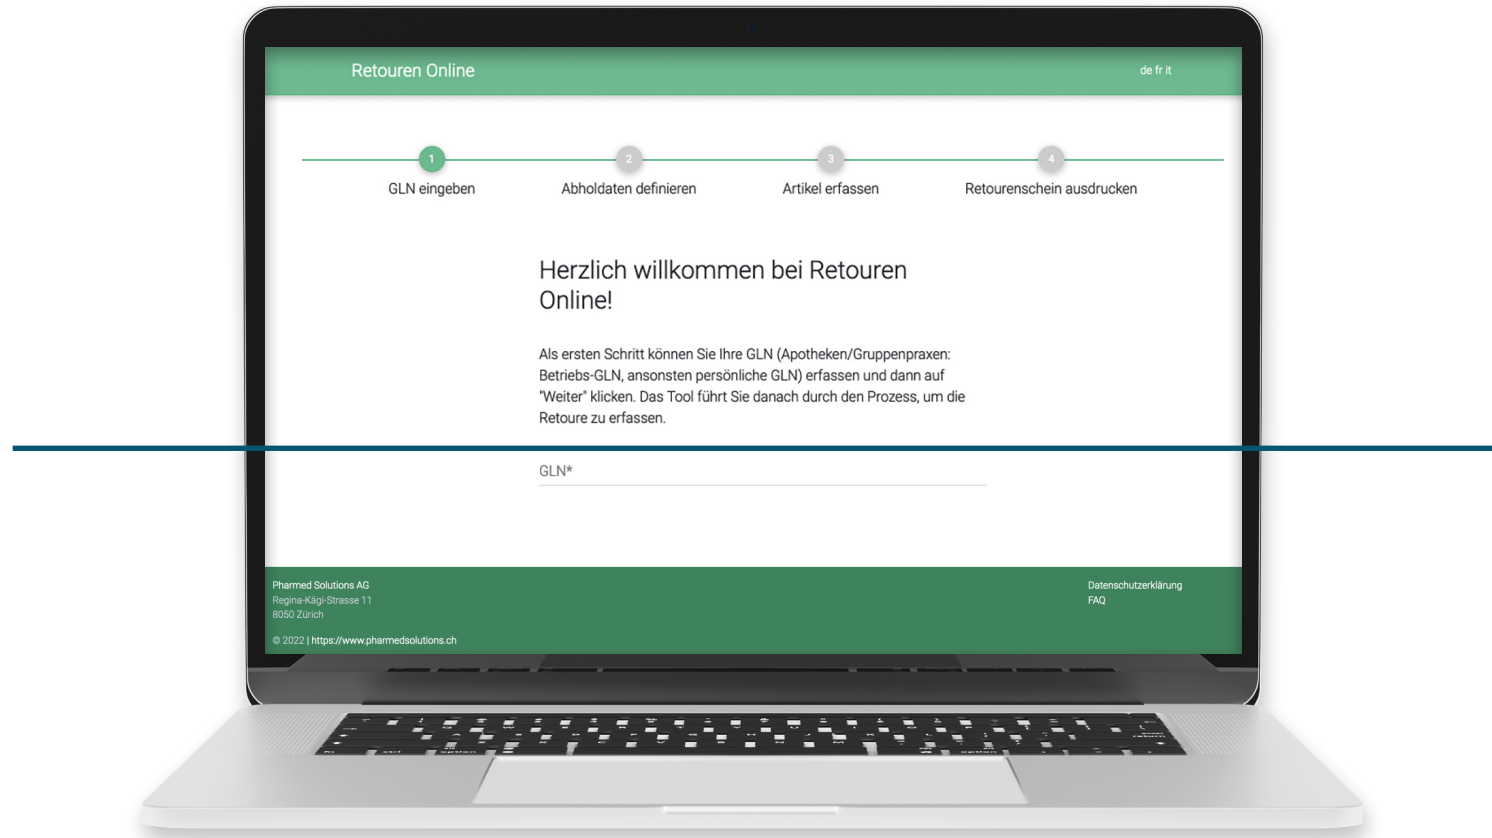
Retouren Online

de fr it

1
GLN eingeben

2
Abholdaten definieren

3
Artikel erfassen

4
Retourenschein ausdrucken

Herzlich willkommen bei Retouren Online!

Als ersten Schritt können Sie Ihre GLN (Apotheken/Gruppenpraxen: Betriebs-GLN, ansonsten persönliche GLN) erfassen und dann auf "Weiter" klicken. Das Tool führt Sie danach durch den Prozess, um die Retoure zu erfassen.

GLN*

Pharmed Solutions AG
Regina-Kägi-Strasse 11
8050 Zürich

© 2022 | https://www.pharmedsolutions.ch

Datenschutzerklärung
FAQ